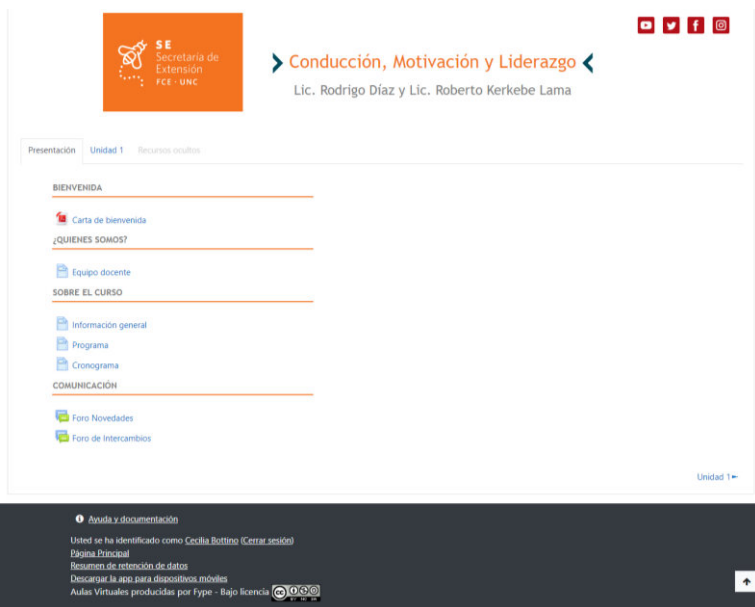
SE
Secretaría de Extensión
FCE · UNC

Conducción, Motivación y Liderazgo

Lic. Rodrigo Díaz y Lic. Roberto Kerkebe Lama

Presentación
Unidad 1
Recursos ocultos

BIENVENIDA

Carta de bienvenida

¿QUIENES SOMOS?

Equipo docente

SOBRE EL CURSO

Información general

Programa

Cronograma

COMUNICACIÓN

Foro Novedades

Foro de Intercambios

Unidad 1

Ayuda y documentación

Usted se ha identificado como Cecilia Bottino (Cerrar sesión)
Página Principal
Resumen de retención de datos
Descargar la app para dispositivos móviles
Aulas Virtuales producidas por Fype - Bajo licencia